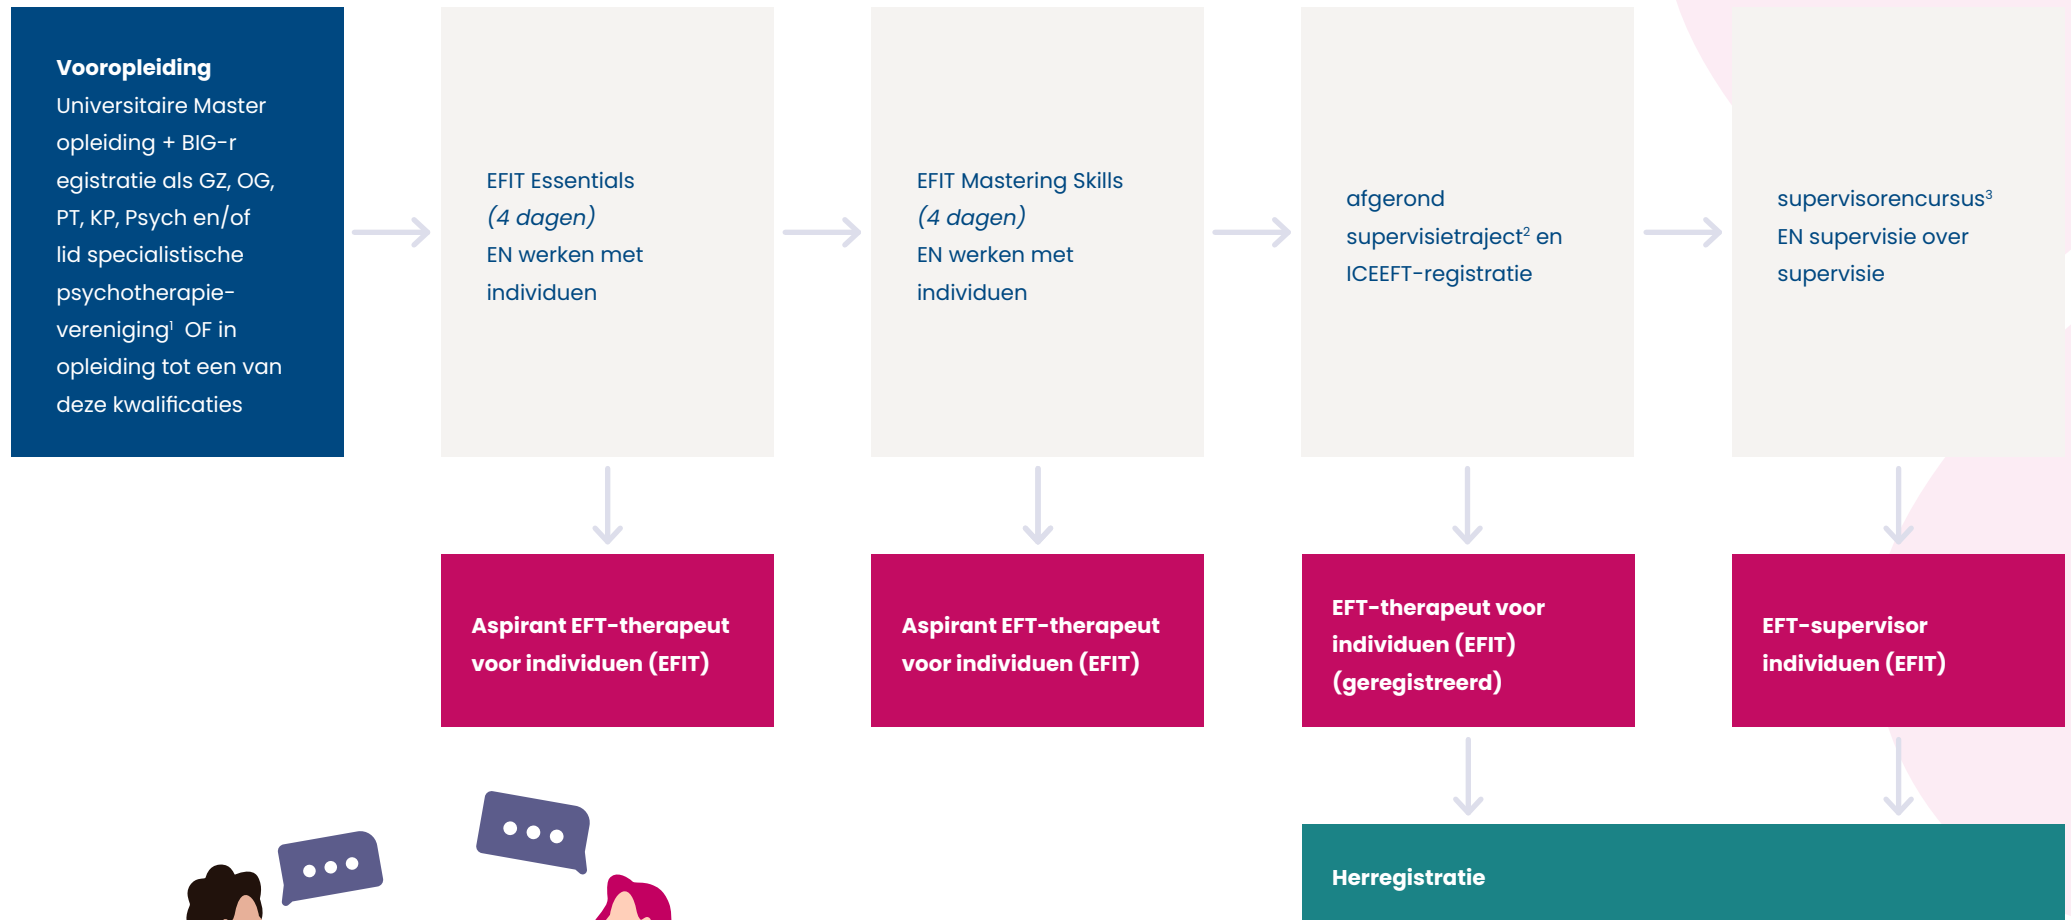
**Vooropleiding**
Universitaire Master opleiding + BIG-r egistratie als GZ, OG, PT, KP, Psych en/of lid specialistische psychotherapie-vereniging$^1$ OF in opleiding tot een van deze kwalificaties

EFIT Essentials
*(4 dagen)*
EN werken met individuen

EFIT Mastering Skills
*(4 dagen)*
EN werken met individuen

afgerond supervisietraject$^2$ en ICEEFT-registratie

supervisorencursus$^3$
EN supervisie over supervisie

**Aspirant EFT-therapeut voor individuen (EFIT)**

**Aspirant EFT-therapeut voor individuen (EFIT)**

**EFT-therapeut voor individuen (EFIT) (geregistreerd)**

**EFT-supervisor individuen (EFIT)**

**Herregistratie**